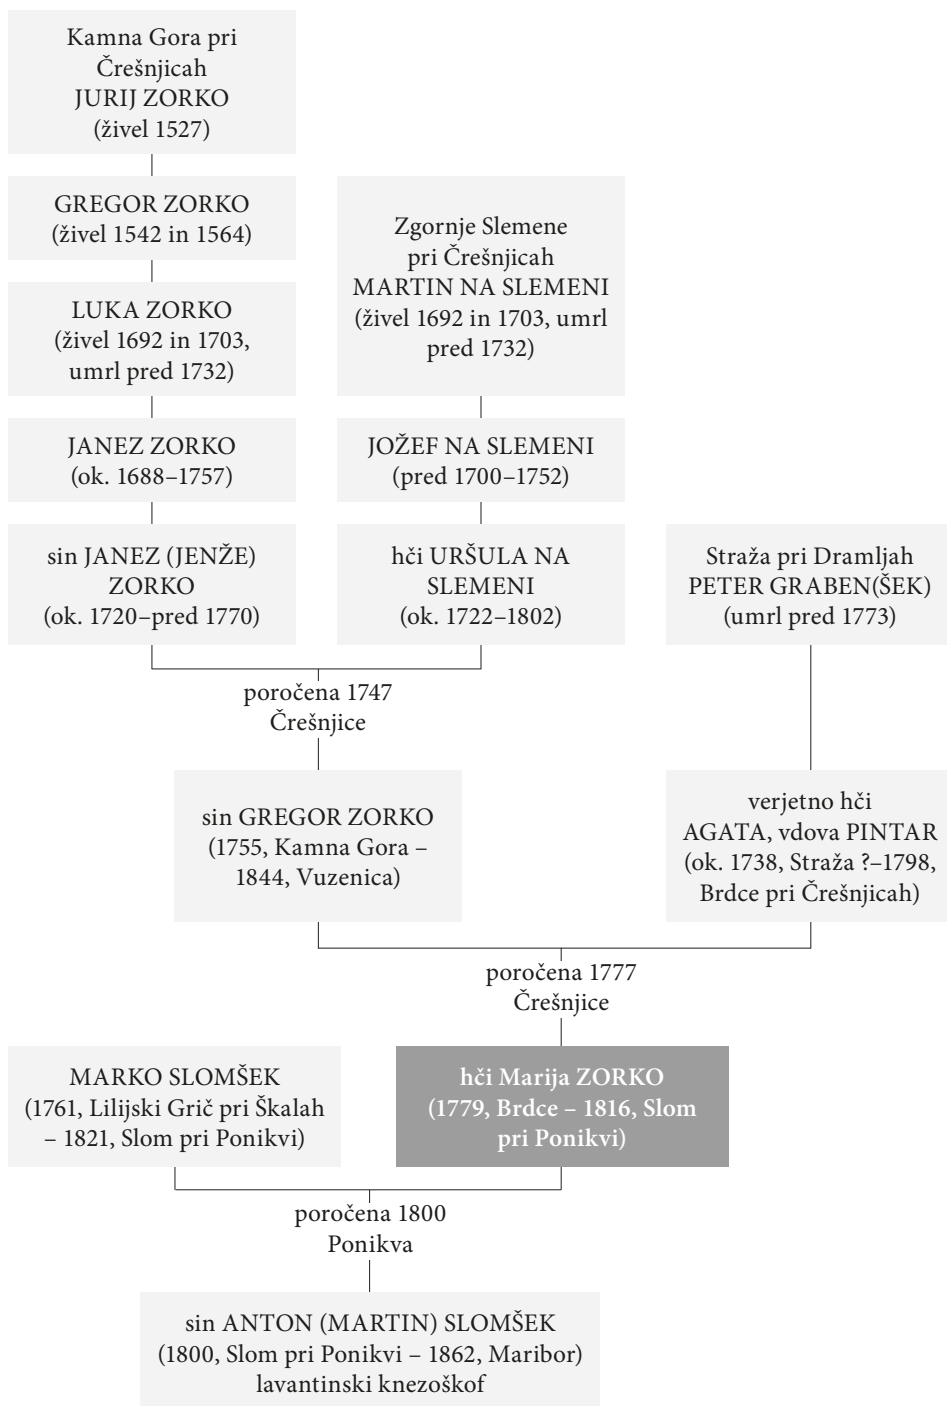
Kamna Gora pri Črešnjicah
JURIJ ZORKO
(živel 1527)

GREGOR ZORKO
(živel 1542 in 1564)

Zgornje Slemene pri Črešnjicah
MARTIN NA SLEMENI
(živel 1692 in 1703, umrl pred 1732)

LUKA ZORKO
(živel 1692 in 1703, umrl pred 1732)

JANEZ ZORKO
(ok. 1688–1757)

JOŽEF NA SLEMENI
(pred 1700–1752)

sin JANEZ (JENŽE) ZORKO
(ok. 1720–pred 1770)

hči URŠULA NA SLEMENI
(ok. 1722–1802)

Straža pri Dramljah
PETER GRABEN(ŠEK)
(umrl pred 1773)

poročena 1747
Črešnjice

sin GREGOR ZORKO
(1755, Kamna Gora – 1844, Vuzenica)

verjetno hči
AGATA, vdova PINTAR
(ok. 1738, Straža ?–1798, Brdce pri Črešnjicah)

poročena 1777
Črešnjice

MARKO SLOMŠEK
(1761, Lilijski Grič pri Škalah – 1821, Slom pri Ponikvi)

hči Marija ZORKO
(1779, Brdce – 1816, Slom pri Ponikvi)

poročena 1800
Ponikva

sin ANTON (MARTIN) SLOMŠEK
(1800, Slom pri Ponikvi – 1862, Maribor)
lavantinski knezoškof